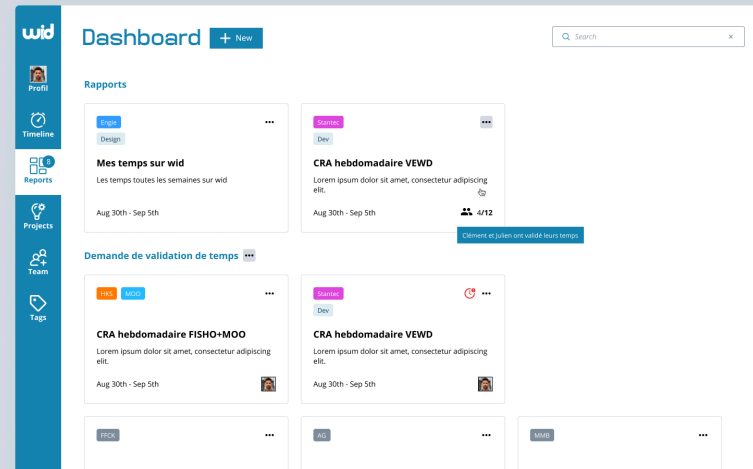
wid

Profil

Timeline

8
Reports

Projects

Team

Tags

Dashboard + New

Search ×

Rapports

Engie
Design
...
Mes temps sur wid
Les temps toutes les semaines sur wid
Aug 30th - Sep 5th

Stantec
Dev
...
CRA hebdomadaire VEWD
Lorem ipsum dolor sit amet, consectetur adipiscing elit.
Aug 30th - Sep 5th
4/12

Clément et Julien ont validé leurs temps

Demande de validation de temps ...

HKS MOO
...
CRA hebdomadaire FISHO+MOO
Lorem ipsum dolor sit amet, consectetur adipiscing elit.
Aug 30th - Sep 5th

Stantec
Dev
...
CRA hebdomadaire VEWD
Lorem ipsum dolor sit amet, consectetur adipiscing elit.
Aug 30th - Sep 5th

FFCK
...

AG
...

MMB
...